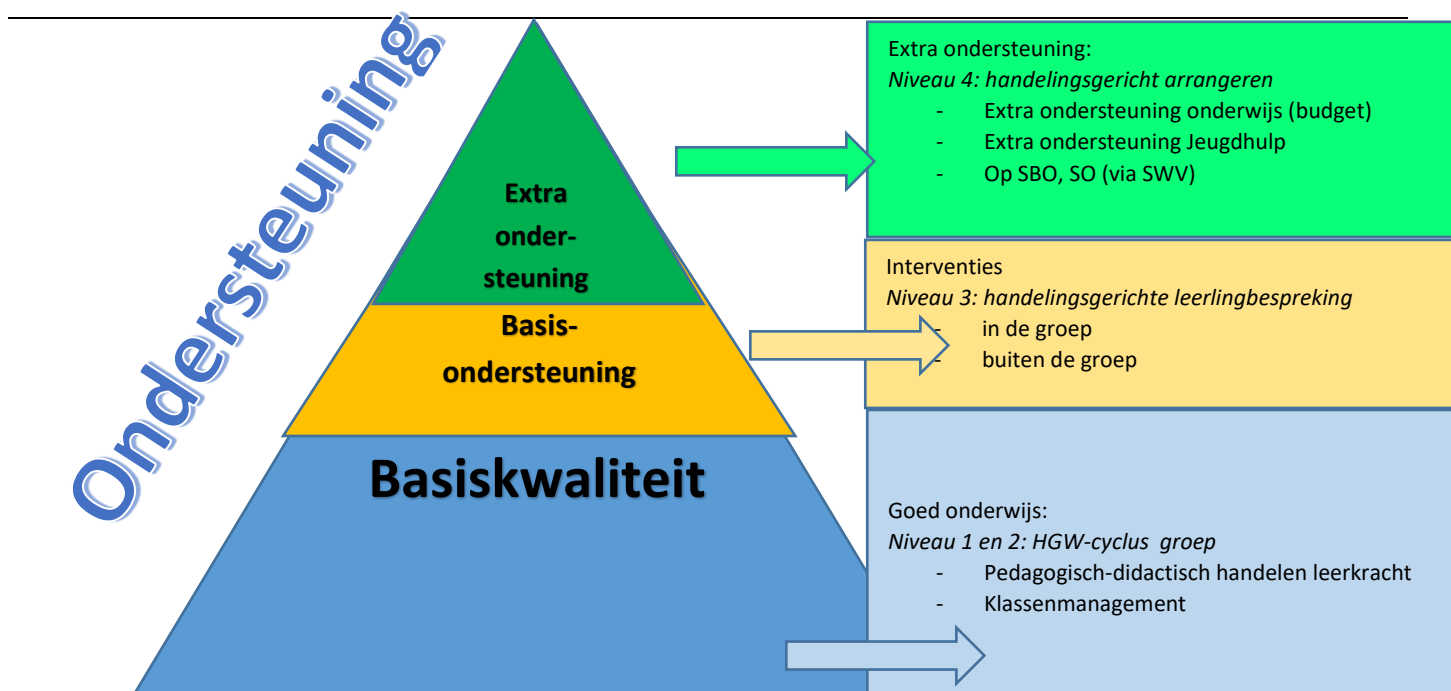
Ondersteuning

Extra onder-steuning

Basis-ondersteuning

Basiskwaliteit

Extra ondersteuning:
*Niveau 4: handelingsgericht arrangeren*
- Extra ondersteuning onderwijs (budget)
- Extra ondersteuning Jeugdhulp
- Op SBO, SO (via SWV)

Interventies
*Niveau 3: handelingsgerichte leerlingbespreking*
- in de groep
- buiten de groep

Goed onderwijs:
*Niveau 1 en 2: HGW-cyclus groep*
- Pedagogisch-didactisch handelen leerkracht
- Klassenmanagement